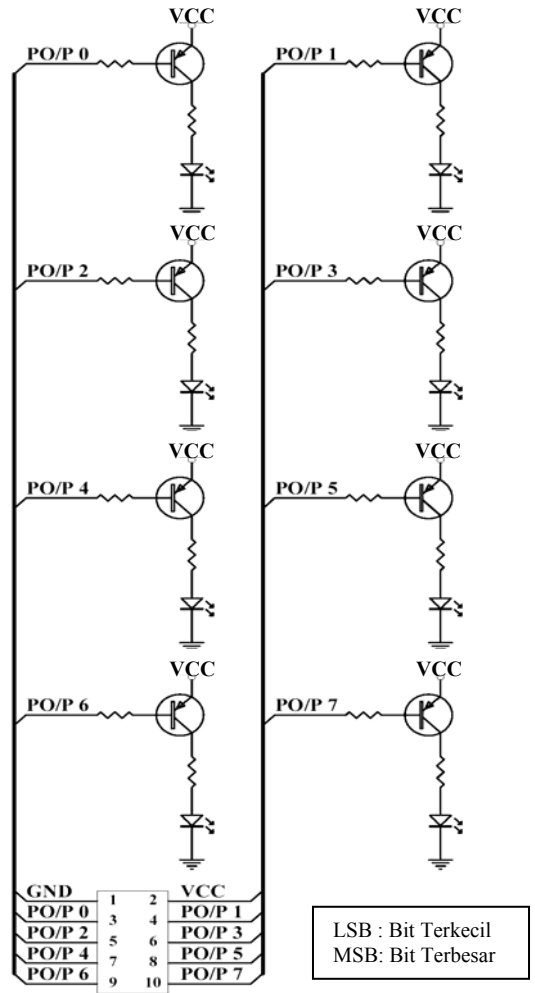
VCC
PO/P 0
VCC
PO/P 1
VCC
PO/P 2
VCC
PO/P 3
VCC
PO/P 4
VCC
PO/P 5
VCC
PO/P 6
VCC
PO/P 7

GND
PO/P 0
PO/P 2
PO/P 4
PO/P 6
1
2
3
4
5
6
7
8
9
10
VCC
PO/P 1
PO/P 3
PO/P 5
PO/P 7

LSB : Bit Terkecil
MSB: Bit Terbesar